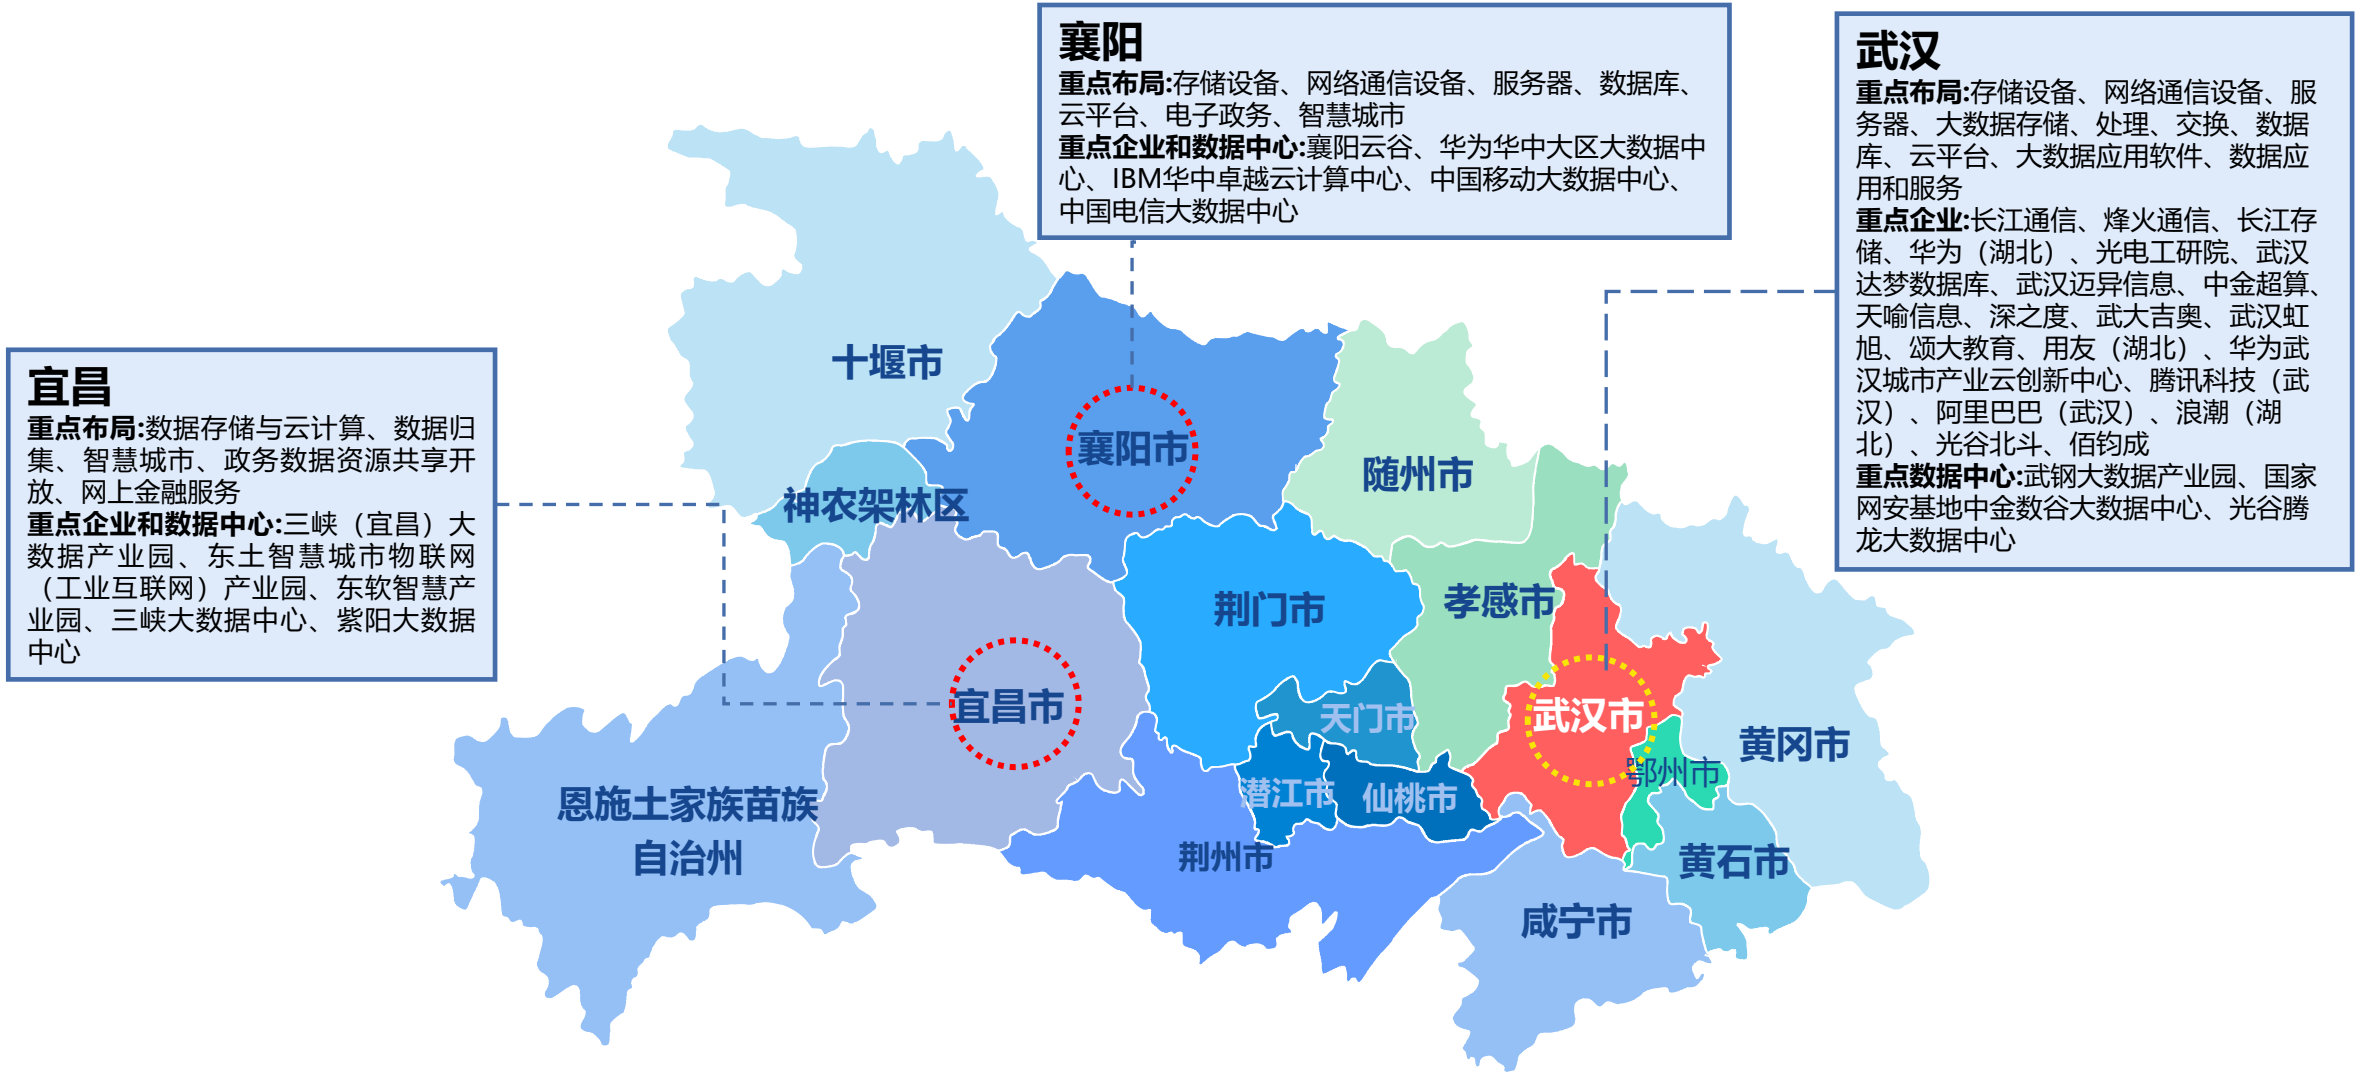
襄阳
重点布局:存储设备、网络通信设备、服务器、数据库、云平台、电子政务、智慧城市
重点企业和数据中心:襄阳云谷、华为华中大区大数据中心、IBM华中卓越云计算中心、中国移动大数据中心、中国电信大数据中心

武汉
重点布局:存储设备、网络通信设备、服务器、大数据存储、处理、交换、数据库、云平台、大数据应用软件、数据应用和服务
重点企业:长江通信、烽火通信、长江存储、华为（湖北）、光电工研院、武汉达梦数据库、武汉迈异信息、中金超算、天喻信息、深之度、武大吉奥、武汉虹旭、颂大教育、用友（湖北）、华为武汉城市产业云创新中心、腾讯科技（武汉）、阿里巴巴（武汉）、浪潮（湖北）、光谷北斗、佰钧成
重点数据中心:武钢大数据产业园、国家网安基地中金数谷大数据中心、光谷腾龙大数据中心

宜昌
重点布局:数据存储与云计算、数据归集、智慧城市、政务数据资源共享开放、网上金融服务
重点企业和数据中心:三峡（宜昌）大数据产业园、东土智慧城市物联网（工业互联网）产业园、东软智慧产业园、三峡大数据中心、紫阳大数据中心

十堰市
襄阳市
随州市
神农架林区
荆门市
孝感市
宜昌市
天门市
武汉市
黄冈市
鄂州市
恩施土家族苗族自治州
潜江市
仙桃市
荆州市
黄石市
咸宁市